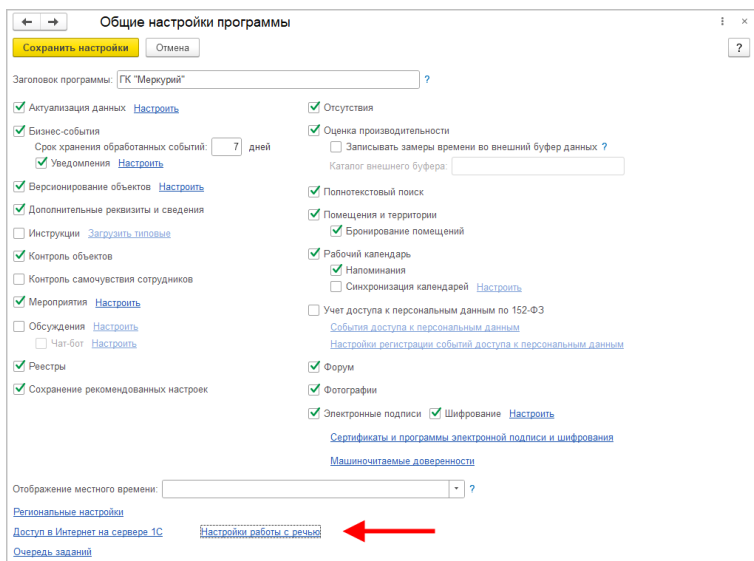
Общие настройки программы

Сохранить настройки Отмена ?

Заголовок программы: ГК "Меркурий" ?

Актуализация данных Настроить

Бизнес-события

Срок хранения обработанных событий: 7 дней

Уведомления Настроить

Версионирование объектов Настроить

Дополнительные реквизиты и сведения

Инструкции Загрузить типовые

Контроль объектов

Контроль самочувствия сотрудников

Мероприятия Настроить

Обсуждения Настроить

Чат-бот Настроить

Реестры

Сохранение рекомендованных настроек

Отсутствия

Оценка производительности

Записывать замеры времени во внешний буфер данных ?

Каталог внешнего буфера:

Полнотекстовый поиск

Помещения и территории

Бронирование помещений

Рабочий календарь

Напоминания

Синхронизация календарей Настроить

Учет доступа к персональным данным по 152-ФЗ

События доступа к персональным данным

Настройки регистрации событий доступа к персональным данным

Форум

Фотографии

Электронные подписи Шифрование Настроить

Сертификаты и программы электронной подписи и шифрования

Машиночитаемые доверенности

Отображение местного времени: ?

Региональные настройки

Доступ в Интернет на сервере 1С Настройки работы с речью

Очередь заданий